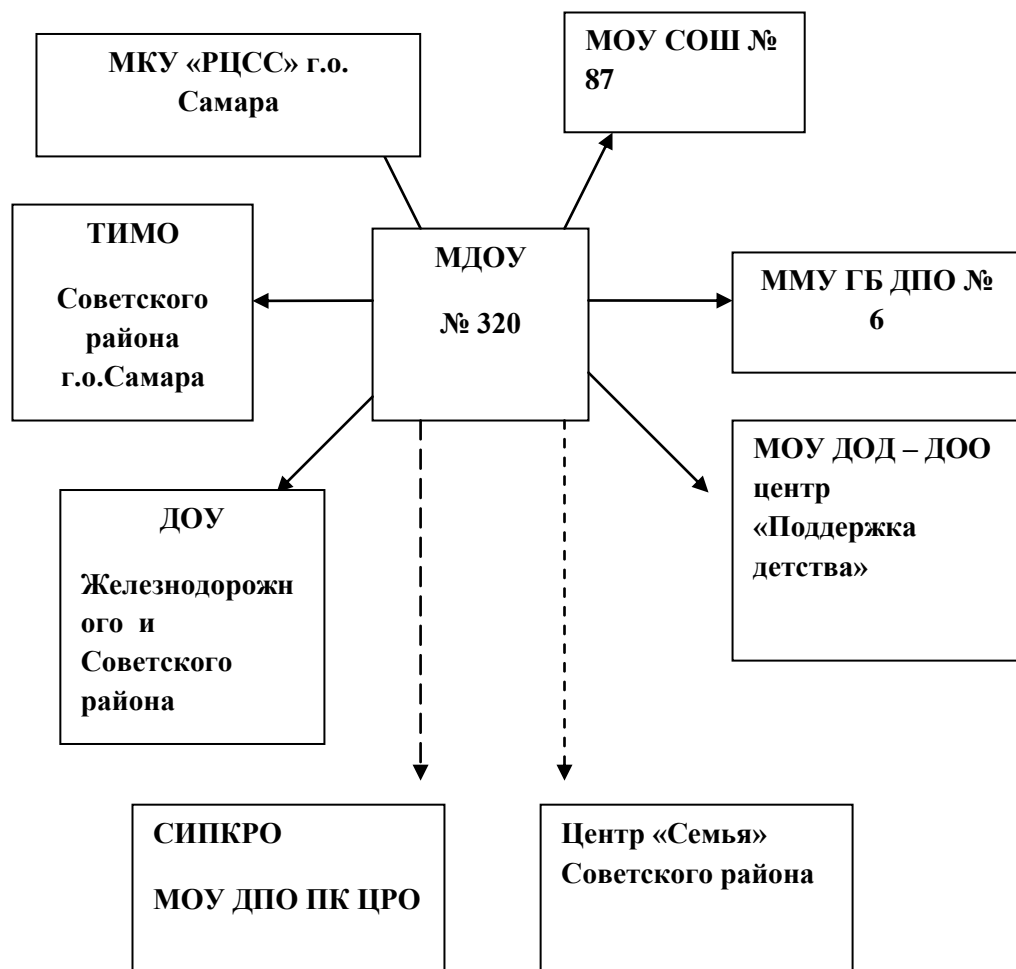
МКУ «РЦСС» г.о. Самара

МОУ СОШ № 87

ТИМО

Советского района г.о.Самара

МДОУ

№ 320

ММУ ГБ ДПО № 6

ДОУ

Железнодорожного и Советского района

МОУ ДОД – ДОО центр «Поддержка детства»

СИПКРО

МОУ ДПО ПК ЦРО

Центр «Семья» Советского района